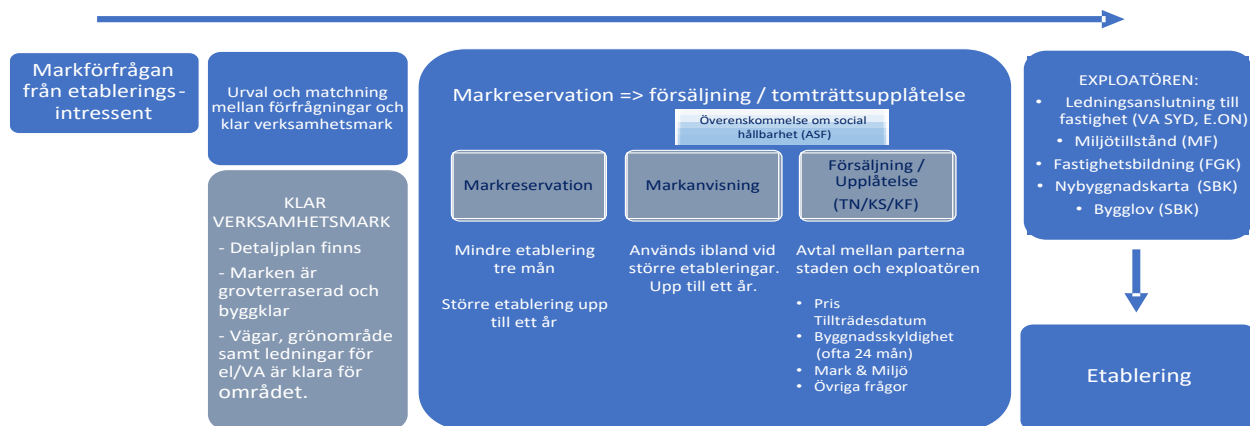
Markförfrågan från etableringsintressent

Urval och matchning mellan förfrågningar och klar verksamhetsmark

KLAR VERKSAMHETSMARK
- Detaljplan finns
- Marken är grovterraserad och byggklar
- Vägar, grönområde samt ledningar för el/VA är klara för området.

Markreservation => försäljning / tomträttsupplåtelse

Överenskommelse om social hållbarhet (ASF)

Markreservation

Markanvisning

Försäljning / Upplåtelse (TN/KS/KF)

Mindre etablering tre mån

Större etablering upp till ett år

Används ibland vid större etableringar. Upp till ett år.

Avtal mellan parterna staden och exploatören

• Pris Tillträdesdatum
• Byggnadsskyldighet (ofta 24 mån)
• Mark & Miljö
• Övriga frågor

EXPLOATÖREN:
• Ledningsanslutning till fastighet (VA SYD, E.ON)
• Miljötillstånd (MF)
• Fastighetsbildning (FGK)
• Nybyggnadskarta (SBK)
• Bygglov (SBK)

Etablering